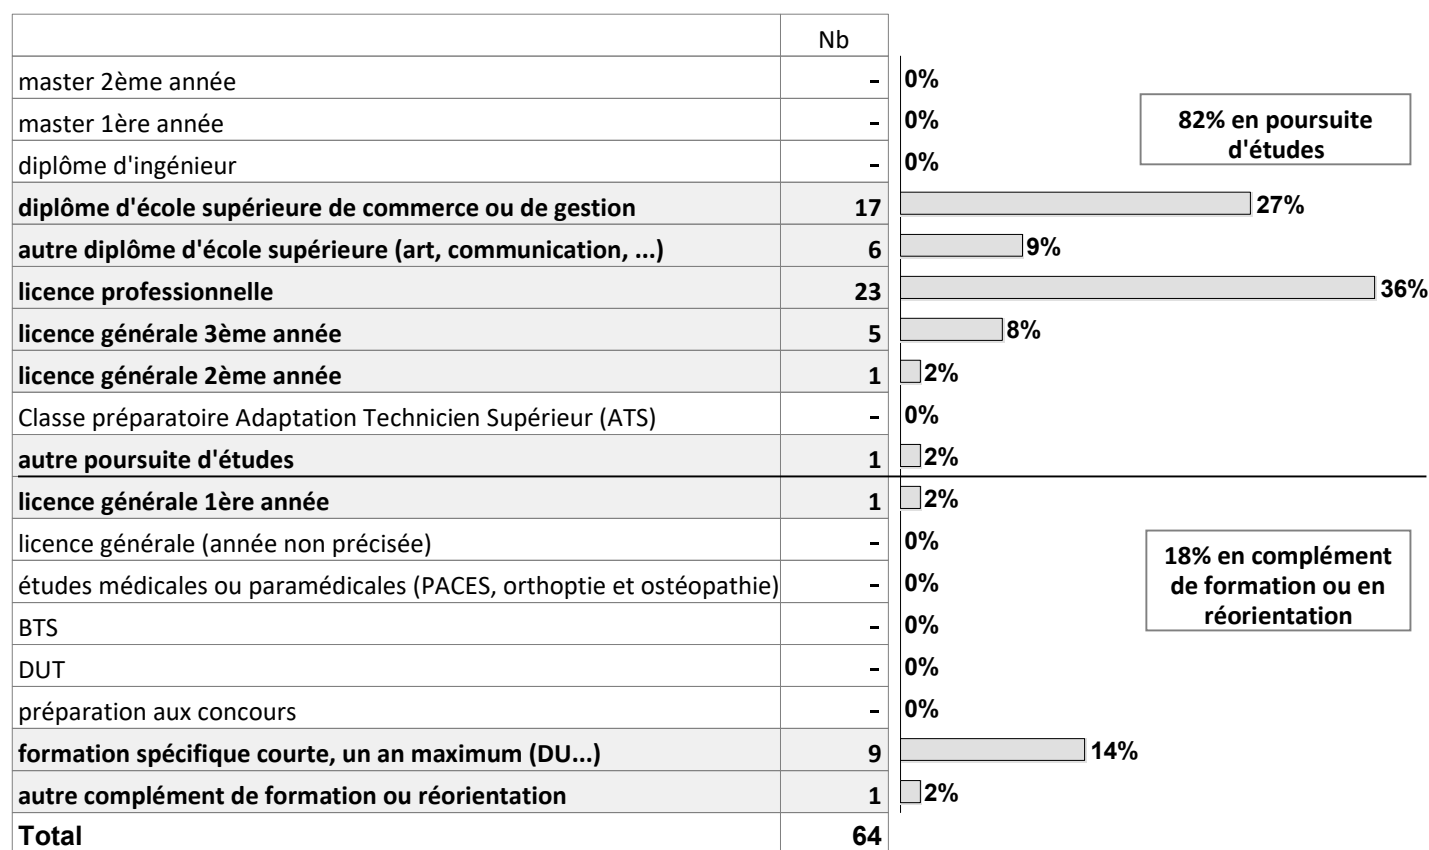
| | Nb | |
|---|---|---|
| master 2ème année | - | 0% |
| master 1ère année | - | 0% |
| diplôme d'ingénieur | - | 0% |
| diplôme d'école supérieure de commerce ou de gestion | 17 | 27% |
| autre diplôme d'école supérieure (art, communication, ...) | 6 | 9% |
| licence professionnelle | 23 | 36% |
| licence générale 3ème année | 5 | 8% |
| licence générale 2ème année | 1 | 2% |
| Classe préparatoire Adaptation Technicien Supérieur (ATS) | - | 0% |
| autre poursuite d'études | 1 | 2% |
| licence générale 1ère année | 1 | 2% |
| licence générale (année non précisée) | - | 0% |
| études médicales ou paramédicales (PACES, orthoptie et ostéopathie) | - | 0% |
| BTS | - | 0% |
| DUT | - | 0% |
| préparation aux concours | - | 0% |
| formation spécifique courte, un an maximum (DU...) | 9 | 14% |
| autre complément de formation ou réorientation | 1 | 2% |
| Total | 64 | |

82% en poursuite d'études

18% en complément de formation ou en réorientation